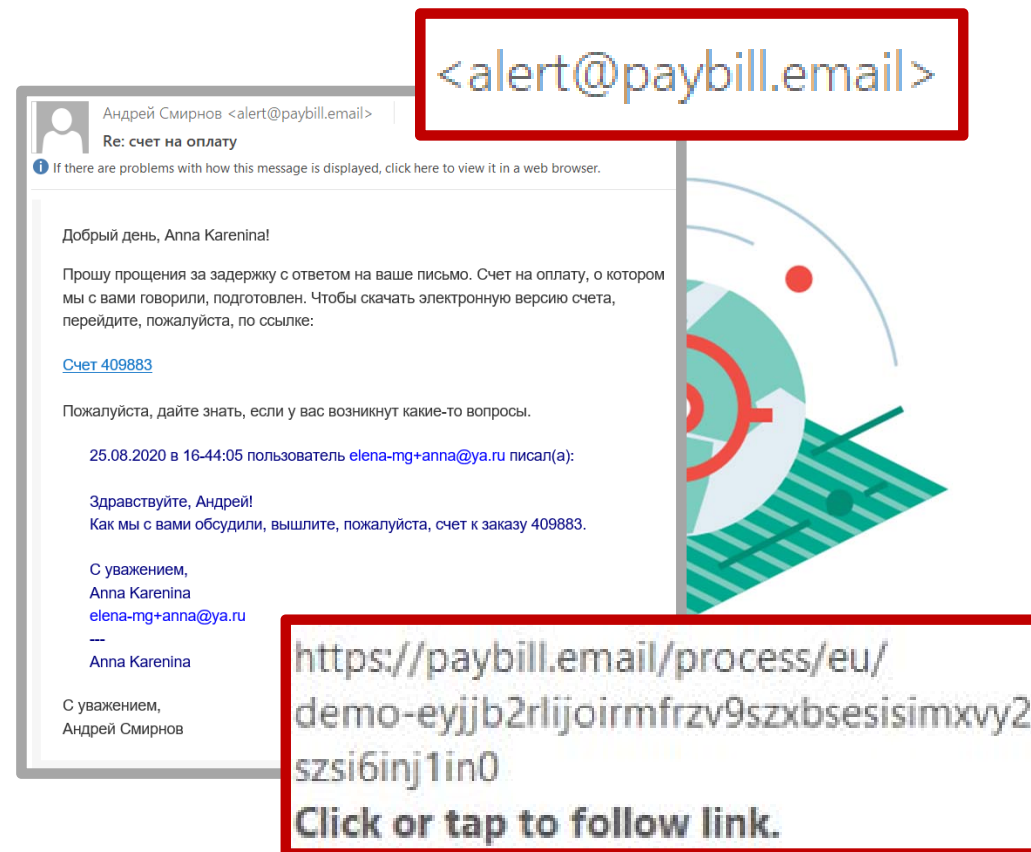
<alert@paybill.email>

Андрей Смирнов <alert@paybill.email>
Re: счет на оплату
If there are problems with how this message is displayed, click here to view it in a web browser.

Добрый день, Anna Karenina!

Прошу прощения за задержку с ответом на ваше письмо. Счет на оплату, о котором мы с вами говорили, подготовлен. Чтобы скачать электронную версию счета, перейдите, пожалуйста, по ссылке:

Счет 409883

Пожалуйста, дайте знать, если у вас возникнут какие-то вопросы.

25.08.2020 в 16-44:05 пользователь elena-mg+anna@ya.ru писал(а):

Здравствуйте, Андрей!
Как мы с вами обсудили, вышлите, пожалуйста, счет к заказу 409883.

С уважением,
Anna Karenina
elena-mg+anna@ya.ru
---
Anna Karenina

С уважением,
Андрей Смирнов

https://paybill.email/process/eu/demo-eyjjb2rlijoirmfrzv9szxbsesisimxvy2 szsi6inj1in0
Click or tap to follow link.